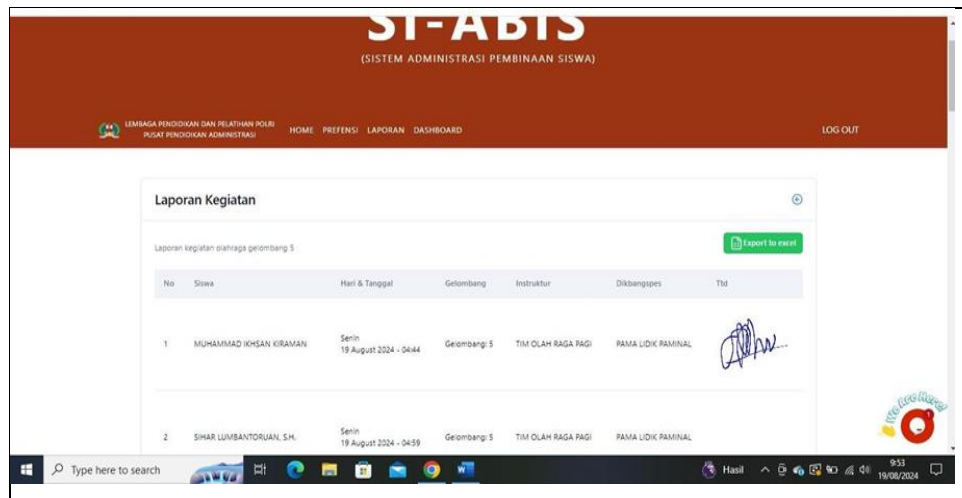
SI-ABIS
(SISTEM ADMINISTRASI PEMBINAAN SISWA)

LEMBAGA PENDIDIKAN DAN PELATIHAN POLRI
PUSAT PENDIDIKAN ADMINISTRASI

HOME PREFENSI LAPORAN DASHBOARD

LOG OUT

Laporan Kegiatan

Laporan kegiatan olahraga gelombang 5

Export to excel

| No | Siswa | Hari & Tanggal | Gelombang | Instruktur | Dikbangspes | Ttd |
|---|---|---|---|---|---|---|
| 1 | MUHAMMAD IKHSAN KIRAMAN | Senin 19 August 2024 - 04:44 | Gelombang: 5 | TIM OLAH RAGA PAGI | PAMA LIDIK PAMINAL | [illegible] |
| 2 | SIHAR LUMBANTORUAN, S.H. | Senin 19 August 2024 - 04:59 | Gelombang: 5 | TIM OLAH RAGA PAGI | PAMA LIDIK PAMINAL | |

We Are Here!

Type here to search

Hasil

9:53
19/08/2024